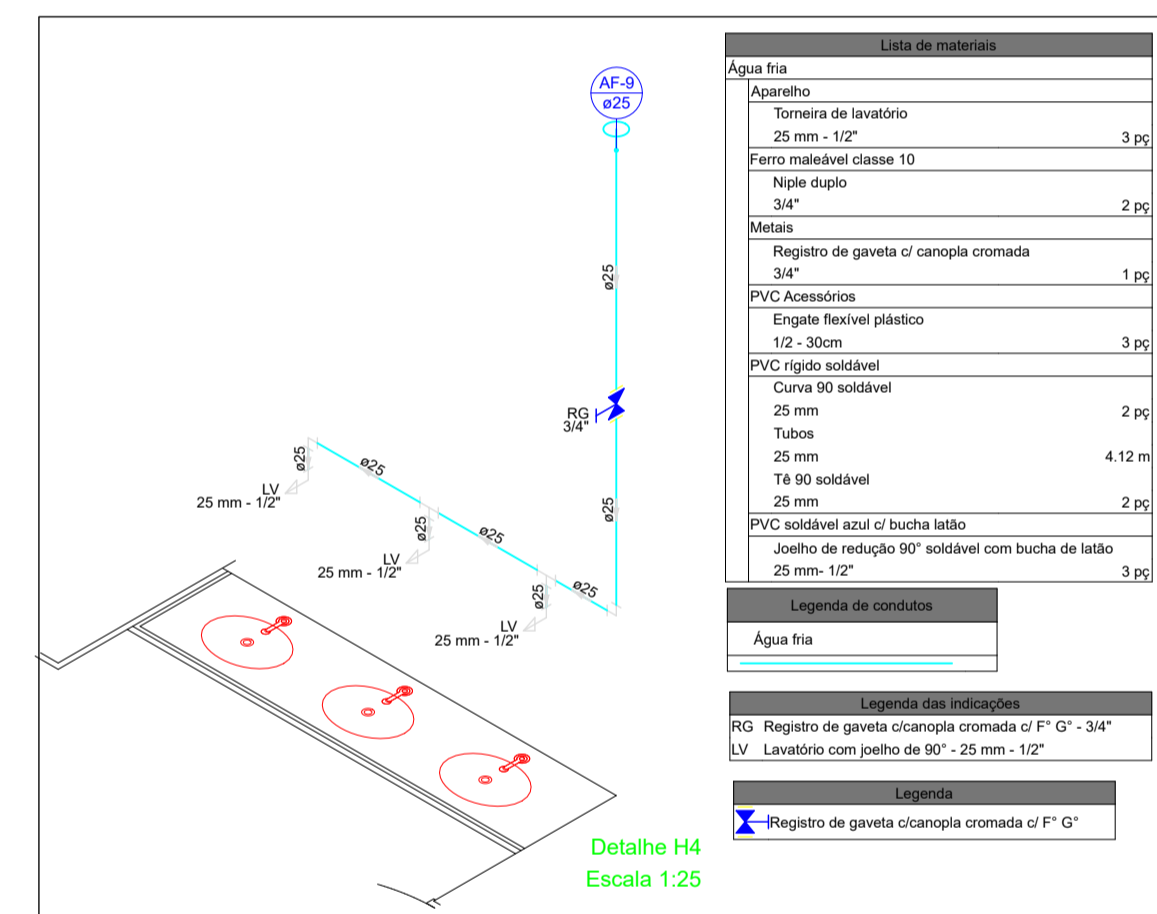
AF-9
ø25

ø25

RG
3/4"

ø25

ø25
ø25
LV
25 mm - 1/2"

ø25
ø25
LV
25 mm - 1/2"

ø25
ø25
LV
25 mm - 1/2"

Detalhe H4
Escala 1:25

| Lista de materiais | |
|---|---|
| Água fria | |
| Aparelho | |
| Torneira de lavatório | |
| 25 mm - 1/2" | 3 pç |
| Ferro maleável classe 10 | |
| Niple duplo | |
| 3/4" | 2 pç |
| Metais | |
| Registro de gaveta c/ canopla cromada | |
| 3/4" | 1 pç |
| PVC Acessórios | |
| Engate flexível plástico | |
| 1/2 - 30cm | 3 pç |
| PVC rígido soldável | |
| Curva 90 soldável | |
| 25 mm | 2 pç |
| Tubos | |
| 25 mm | 4.12 m |
| Tê 90 soldável | |
| 25 mm | 2 pç |
| PVC soldável azul c/ bucha latão | |
| Joelho de redução 90° soldável com bucha de latão | |
| 25 mm- 1/2" | 3 pç |

| Legenda de condutos |
|---|
| Água fria |

| Legenda das indicações | |
|---|---|
| RG | Registro de gaveta c/canopla cromada c/ F° G° - 3/4" |
| LV | Lavatório com joelho de 90° - 25 mm - 1/2" |

| Legenda |
|---|
| Registro de gaveta c/canopla cromada c/ F° G° |